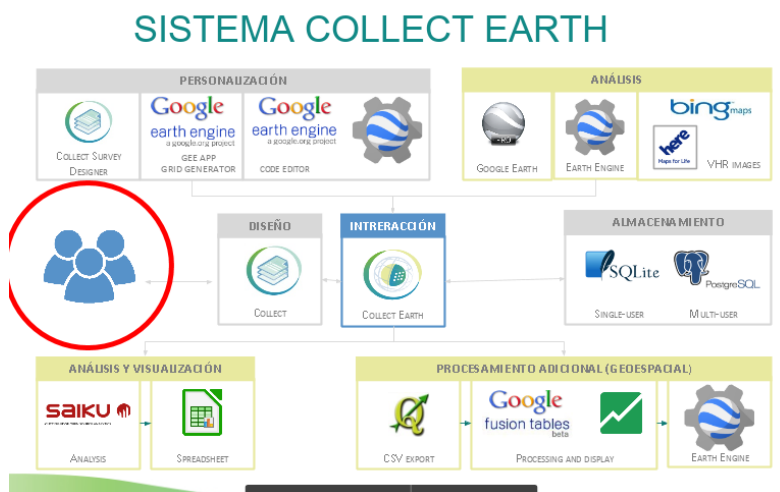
SISTEMA COLLECT EARTH

PERSONALIZACIÓN

Collect Survey Designer

Google earth engine a google.org project

GEE APP GRID GENERATOR

Google earth engine a google.org project

CODE EDITOR

ANÁLISIS

Google Earth

Earth Engine

bing maps

here Maps for Life

VHR images

DISEÑO

Collect

INTRERACCIÓN

Collect Earth

ALMACENAMIENTO

SQLite

Single-user

PostgreSQL

Multi-user

ANÁLISIS Y VISUALIZACIÓN

SAIKU

Analysis

Spreadsheet

PROCESAMIENTO ADICIONAL (GEOESPACIAL)

CSV export

Google fusion tables beta

Processing and display

Earth Engine